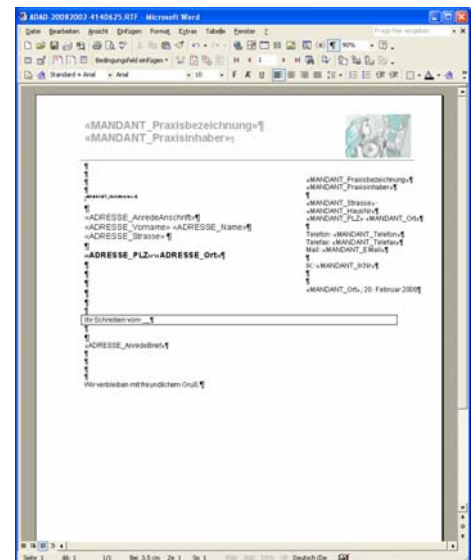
ADAD-20082002-4140625.RTF - Microsoft Word

Datei Bearbeiten Ansicht Einfügen Format Extras Tabelle Fenster ?

Frage hier eingeben

Bedingungsfeld einfügen

Standard + Arial · Arial · 10 · F K U

«MANDANT_Praxisbezeichnung»¶
«MANDANT_Praxisinhaber»¶

«MANDANT_Praxisbezeichnung»¶
«MANDANT_Praxisinhaber»¶
¶
«MANDANT_Strasse»
«MANDANT_HausNr»¶
«MANDANT_PLZ» «MANDANT_Ort»¶
¶
Telefon: «MANDANT_Telefon»¶
Telefax: «MANDANT_Telefax»¶
Mail: «MANDANT_EMail»¶
¶
IK: «MANDANT_IKNr»¶
¶
«MANDANT_Ort», 20. Februar 2008¶

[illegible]

«ADRESSE_AnredeAnschrift»¶
«ADRESSE_Vorname» «ADRESSE_Name»¶
«ADRESSE_Strasse»¶
¶
«ADRESSE_PLZ» «ADRESSE_Ort»¶

Ihr Schreiben vom: __¶

¶
«ADRESSE_AnredeBrief»¶
¶
¶
¶
Wir verbleiben mit freundlichem Gruß.¶

Seite 1 Ab 1 1/1 Bei 3,5 cm Ze 1 Sp 1 MAK ÄND ERW ÜB Deutsch (De